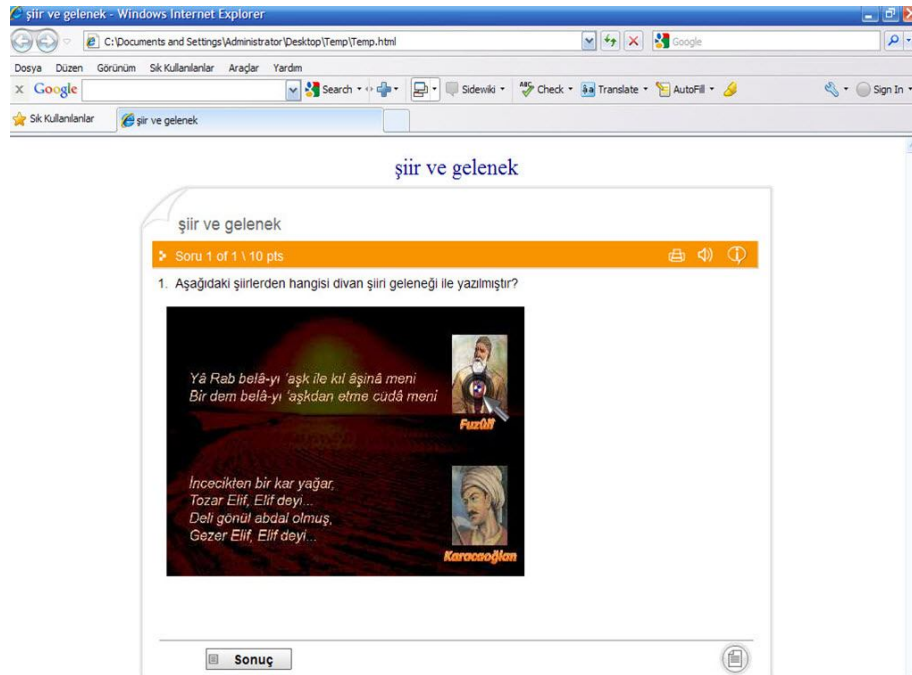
şiir ve gelenek - Windows Internet Explorer

C:\Documents and Settings\Administrator\Desktop\Temp\Temp.html

Google

Dosya Düzen Görünüm Sık Kullanılanlar Araçlar Yardım

Google Search Sidewiki Check Translate AutoFill Sign In

Sık Kullanılanlar şiir ve gelenek

şiir ve gelenek

şiir ve gelenek

Soru 1 of 1 \ 10 pts

1. Aşağıdaki şiirlerden hangisi divan şiiri geleneği ile yazılmıştır?

Yâ Rab belâ-yı 'aşk ile kıl âşinâ meni
Bir dem belâ-yı 'aşkdan etme cüdâ meni

Fuzûlî

İncecikten bir kar yağar,
Tozar Elif, Elif deyi...
Deli gönül abdal olmuş,
Gezer Elif, Elif deyi...

Karacaoğlan

Sonuç